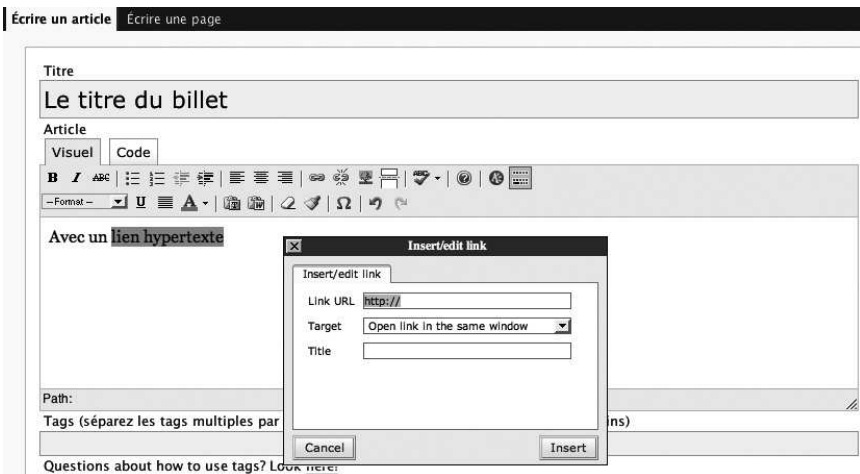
Écrire un article Écrire une page

Titre

Le titre du billet

Article

Visuel Code

B I ABC

–Format– U A

Avec un lien hypertexte

Insert/edit link

Insert/edit link

Link URL http://

Target Open link in the same window

Title

Cancel Insert

Path:

Tags (séparez les tags multiples par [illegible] ins)

Questions about how to use tags? Look here!